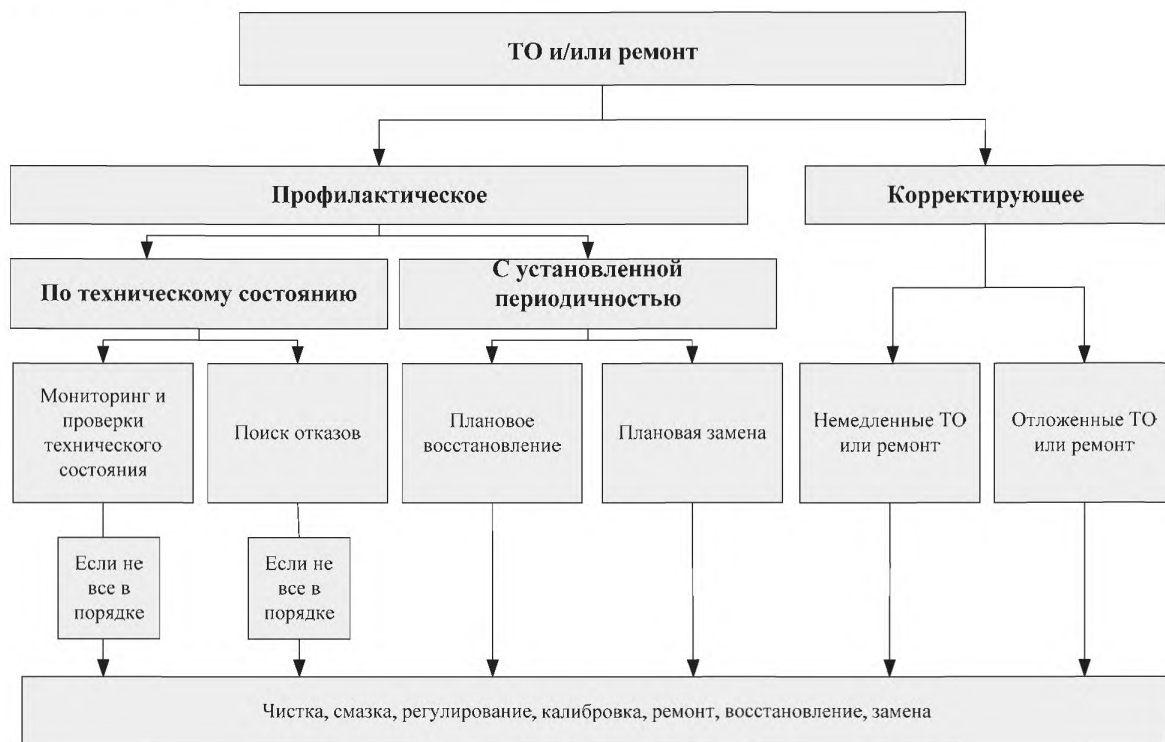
ТО и/или ремонт

Профилактическое

Корректирующее

По техническому состоянию

С установленной периодичностью

Мониторинг и проверки технического состояния

Поиск отказов

Плановое восстановление

Плановая замена

Немедленные ТО или ремонт

Отложенные ТО или ремонт

Если не все в порядке

Если не все в порядке

Чистка, смазка, регулирование, калибровка, ремонт, восстановление, замена